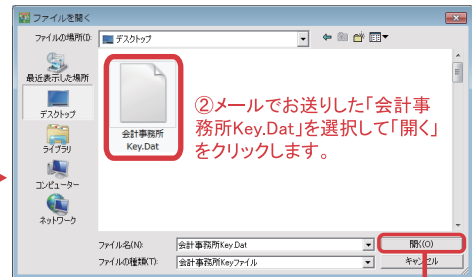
ファイルを開く

ファイルの場所(I): デスクトップ

最近表示した場所

デスクトップ

ライブラリ

コンピューター

ネットワーク

会計事務所 Key.Dat

②メールでお送りした「会計事務所Key.Dat」を選択して「開く」をクリックします。

ファイル名(N): 会計事務所Key.Dat

ファイルの種類(T): 会計事務所Keyファイル

開く(O)

キャンセル